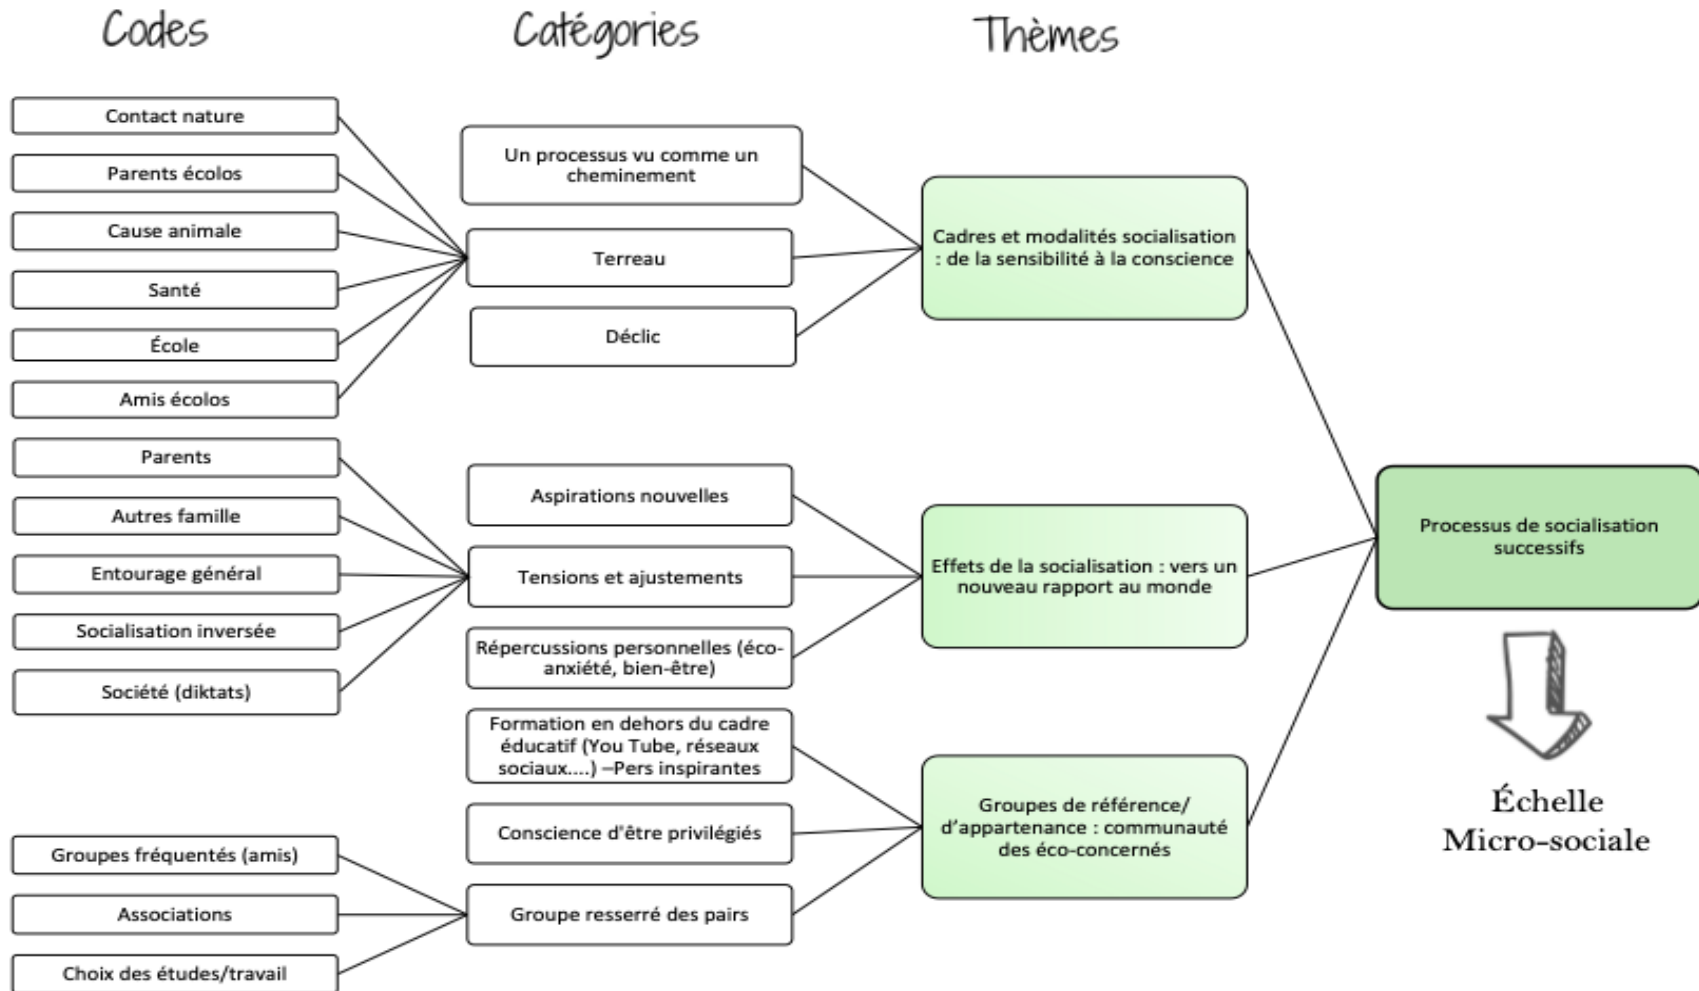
Codes

Catégories

Thèmes

Contact nature

Parents écolos

Cause animale

Santé

École

Amis écolos

Parents

Autres famille

Entourage général

Socialisation inversée

Société (diktats)

Groupes fréquentés (amis)

Associations

Choix des études/travail

Un processus vu comme un cheminement

Terreau

Déclic

Aspirations nouvelles

Tensions et ajustements

Répercussions personnelles (éco-anxiété, bien-être)

Formation en dehors du cadre éducatif (You Tube, réseaux sociaux....) –Pers inspirantes

Conscience d'être privilégiés

Groupe resserré des pairs

Cadres et modalités socialisation : de la sensibilité à la conscience

Effets de la socialisation : vers un nouveau rapport au monde

Groupes de référence/ d'appartenance : communauté des éco-concernés

Processus de socialisation successifs

Échelle Micro-sociale